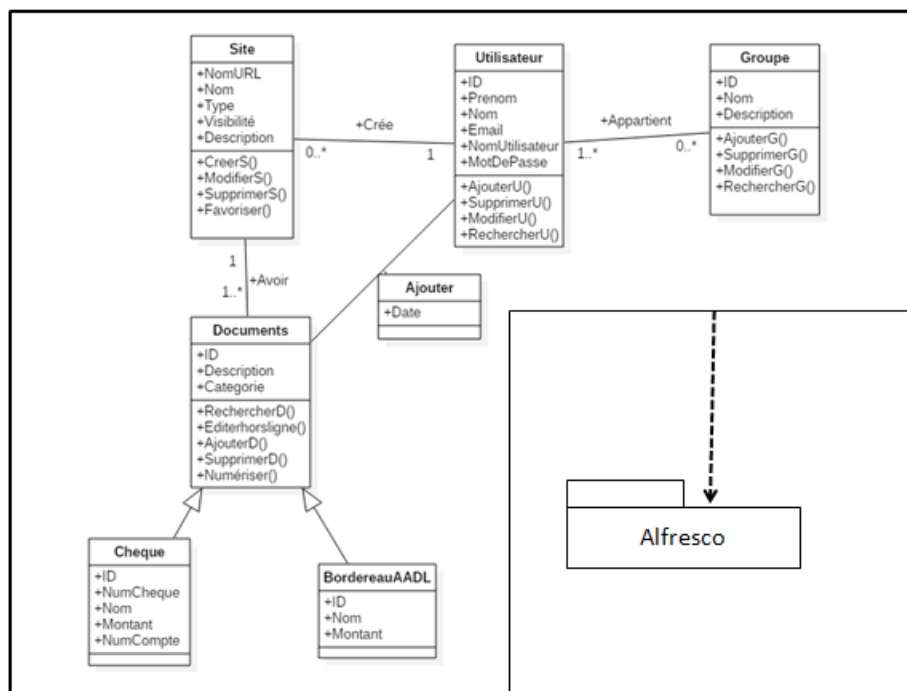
Site
+NomURL
+Nom
+Type
+Visibilité
+Description
+CreerS()
+ModifierS()
+SupprimerS()
+Favoriser()

+Crée
0..*
1

Utilisateur
+ID
+Prenom
+Nom
+Email
+NomUtilisateur
+MotDePasse
+AjouterU()
+SupprimerU()
+ModifierU()
+RechercherU()

+Appartient
1..*
0..*

Groupe
+ID
+Nom
+Description
+AjouterG()
+SupprimerG()
+ModifierG()
+RechercherG()

1
+Avoir
1..*

Ajouter
+Date

Documents
+ID
+Description
+Categorie
+RechercherD()
+Editerhorsligne()
+AjouterD()
+SupprimerD()
+Numériser()

Alfresco

Cheque
+ID
+NumCheque
+Nom
+Montant
+NumCompte

BordereauAADL
+ID
+Nom
+Montant